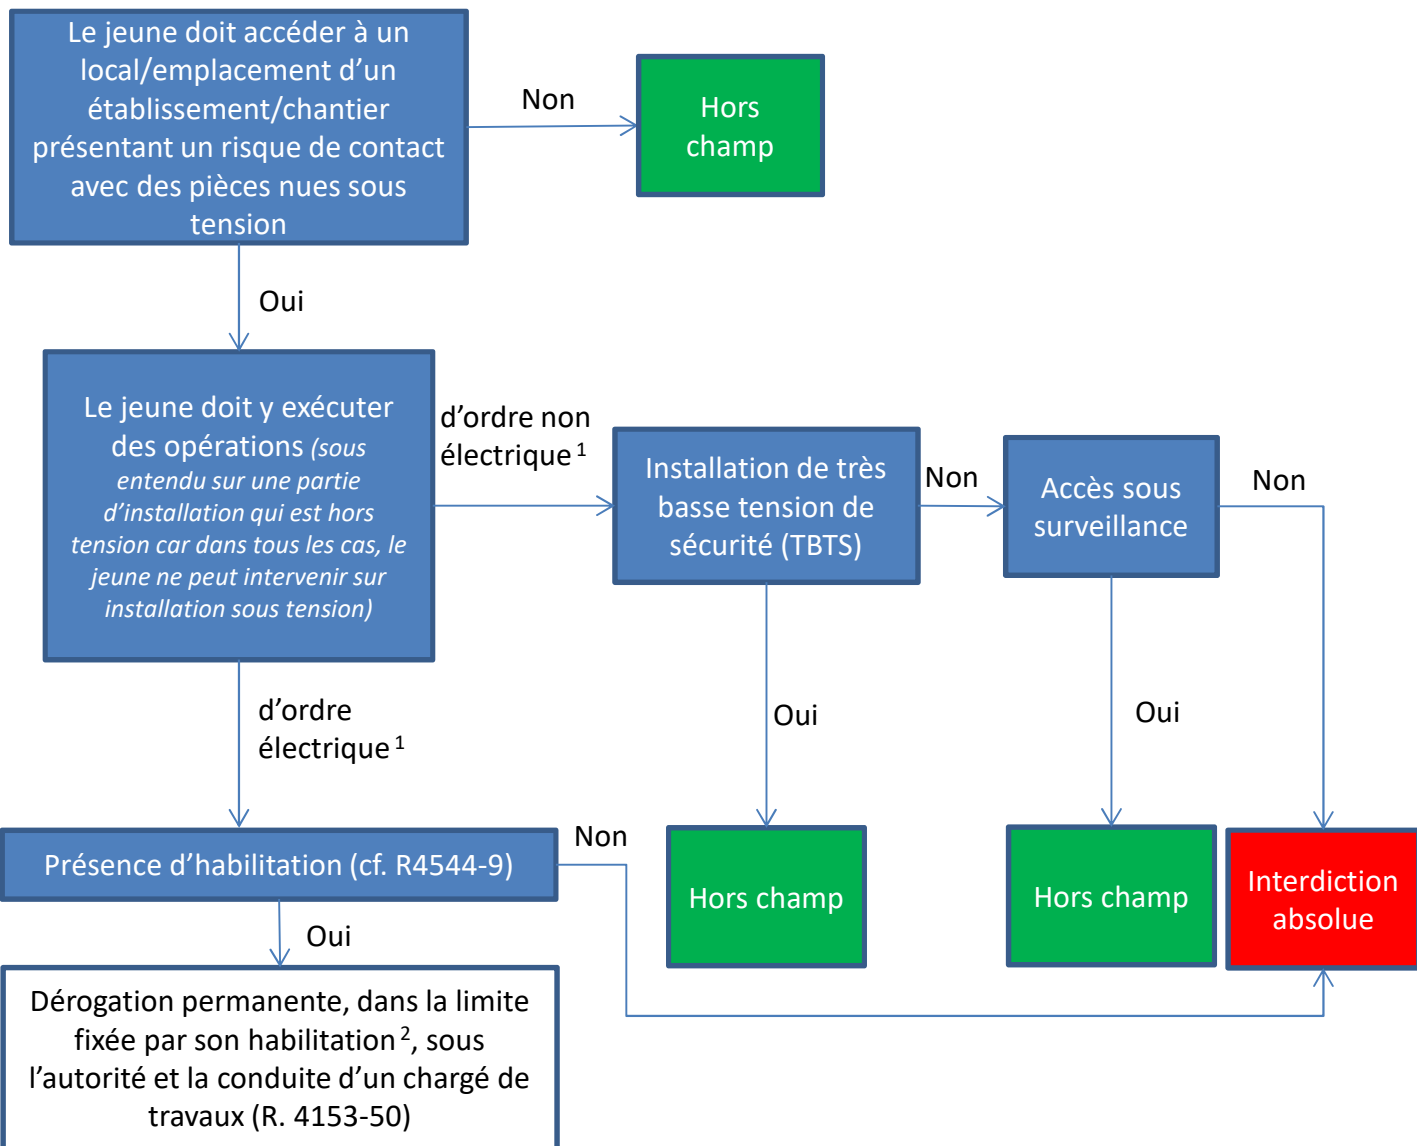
Le jeune doit accéder à un local/emplacement d’un établissement/chantier présentant un risque de contact avec des pièces nues sous tension

Non

Hors champ

Oui

Le jeune doit y exécuter des opérations *(sous entendu sur une partie d’installation qui est hors tension car dans tous les cas, le jeune ne peut intervenir sur installation sous tension)*

d’ordre non électrique $^1$

Installation de très basse tension de sécurité (TBTS)

Non

Accès sous surveillance

Non

Oui

Oui

d’ordre électrique $^1$

Présence d’habilitation (cf. R4544-9)

Non

Hors champ

Hors champ

Interdiction absolue

Oui

Dérogation permanente, dans la limite fixée par son habilitation $^2$, sous l’autorité et la conduite d’un chargé de travaux (R. 4153-50)